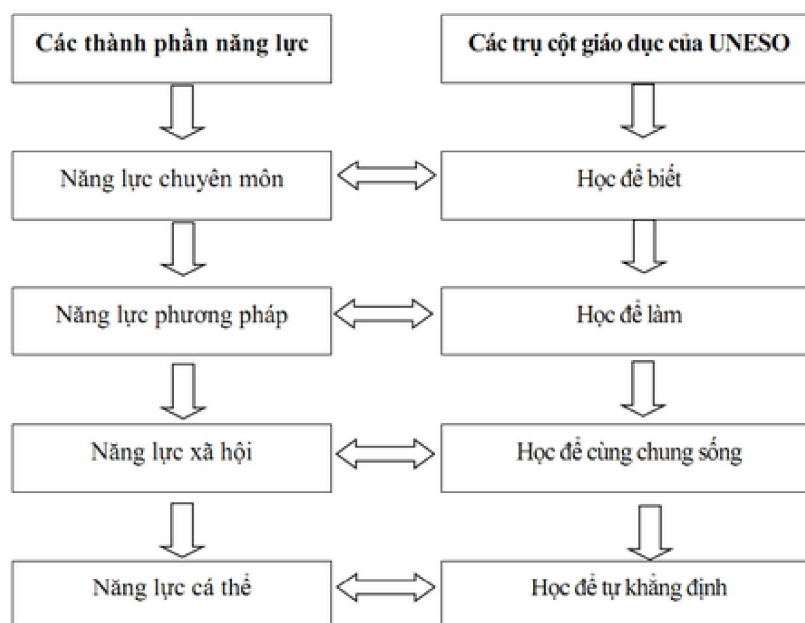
Các thành phần năng lực

Các trụ cột giáo dục của UNESO

Năng lực chuyên môn

Học để biết

Năng lực phương pháp

Học để làm

Năng lực xã hội

Học để cùng chung sống

Năng lực cá thể

Học để tự khẳng định